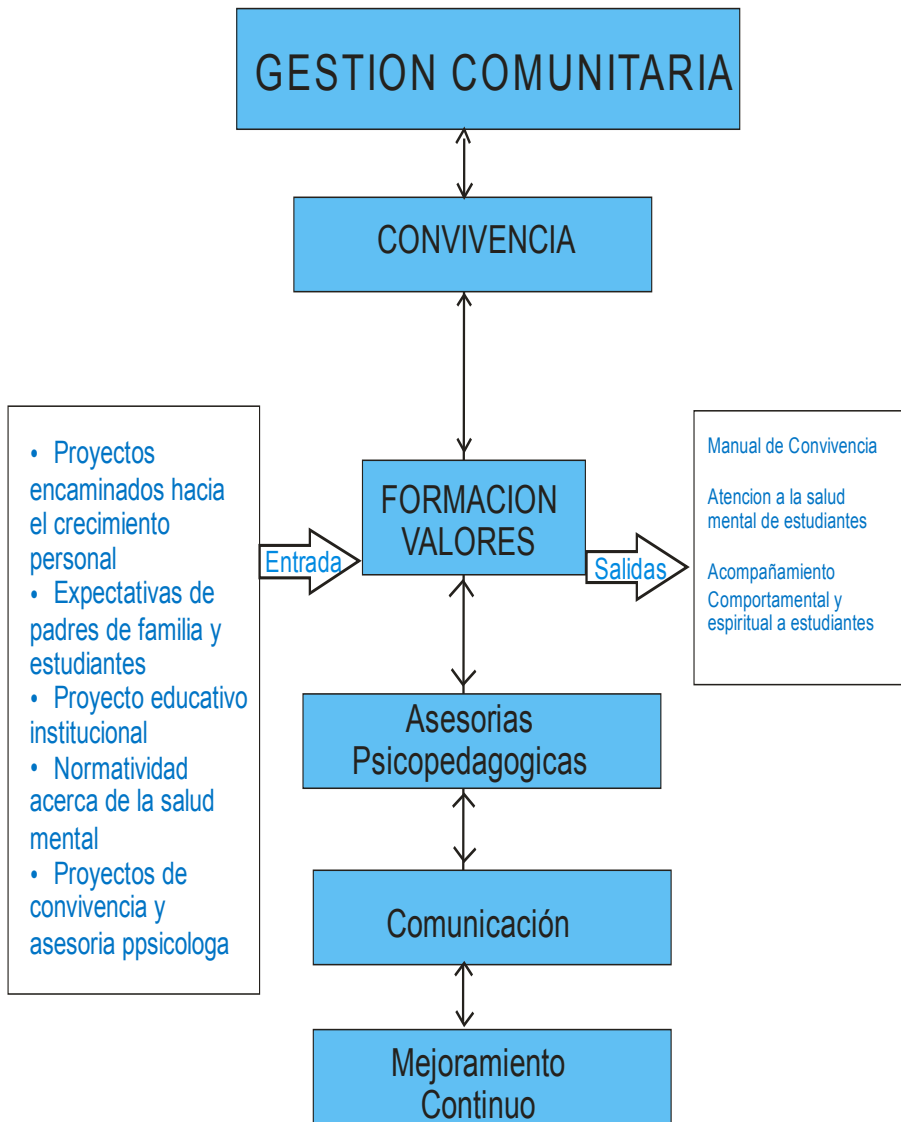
GESTION COMUNITARIA

CONVIVENCIA

• Proyectos encaminados hacia el crecimiento personal
• Expectativas de padres de familia y estudiantes
• Proyecto educativo institucional
• Normatividad acerca de la salud mental
• Proyectos de convivencia y asesoria ppsicologa

Entrada

FORMACION VALORES

Salidas

Manual de Convivencia

Atencion a la salud mental de estudiantes

Acompañamiento Comportamental y espiritual a estudiantes

Asesorias Psicopedagogicas

Comunicación

Mejoramiento Continuo